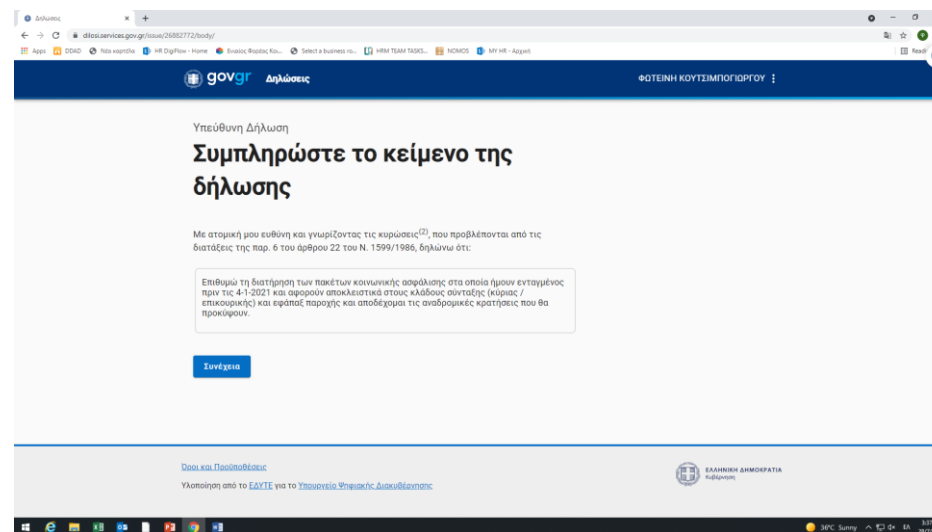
Δηλώσεις ×
dilosi.services.gov.gr/issue/26882772/body/
Apps DDAD Νέα καρτέλα HR DigiFlow - Home Ενιαίος Φορέας Κοι... Select a business ro... HRM TEAM TASKS... NOMOS MY HR - Αρχική
Readi

gov.gr Δηλώσεις ΦΩΤΕΙΝΗ ΚΟΥΤΣΙΜΠΟΓΙΩΡΓΟΥ

Υπεύθυνη Δήλωση

Συμπληρώστε το κείμενο της δήλωσης

Με ατομική μου ευθύνη και γνωρίζοντας τις κυρώσεις$^{(2)}$, που προβλέπονται από τις διατάξεις της παρ. 6 του άρθρου 22 του Ν. 1599/1986, δηλώνω ότι:

Επιθυμώ τη διατήρηση των πακέτων κοινωνικής ασφάλισης στα οποία ήμουν ενταγμένος πριν τις 4-1-2021 και αφορούν αποκλειστικά στους κλάδους σύνταξης (κύριας / επικουρικής) και εφάπαξ παροχής και αποδέχομαι τις αναδρομικές κρατήσεις που θα προκύψουν.

Συνέχεια

Όροι και Προϋποθέσεις
Υλοποίηση από το ΕΔΥΤΕ για το Υπουργείο Ψηφιακής Διακυβέρνησης

ΕΛΛΗΝΙΚΗ ΔΗΜΟΚΡΑΤΙΑ
Κυβέρνηση

36°C Sunny ΕΛ 3:37